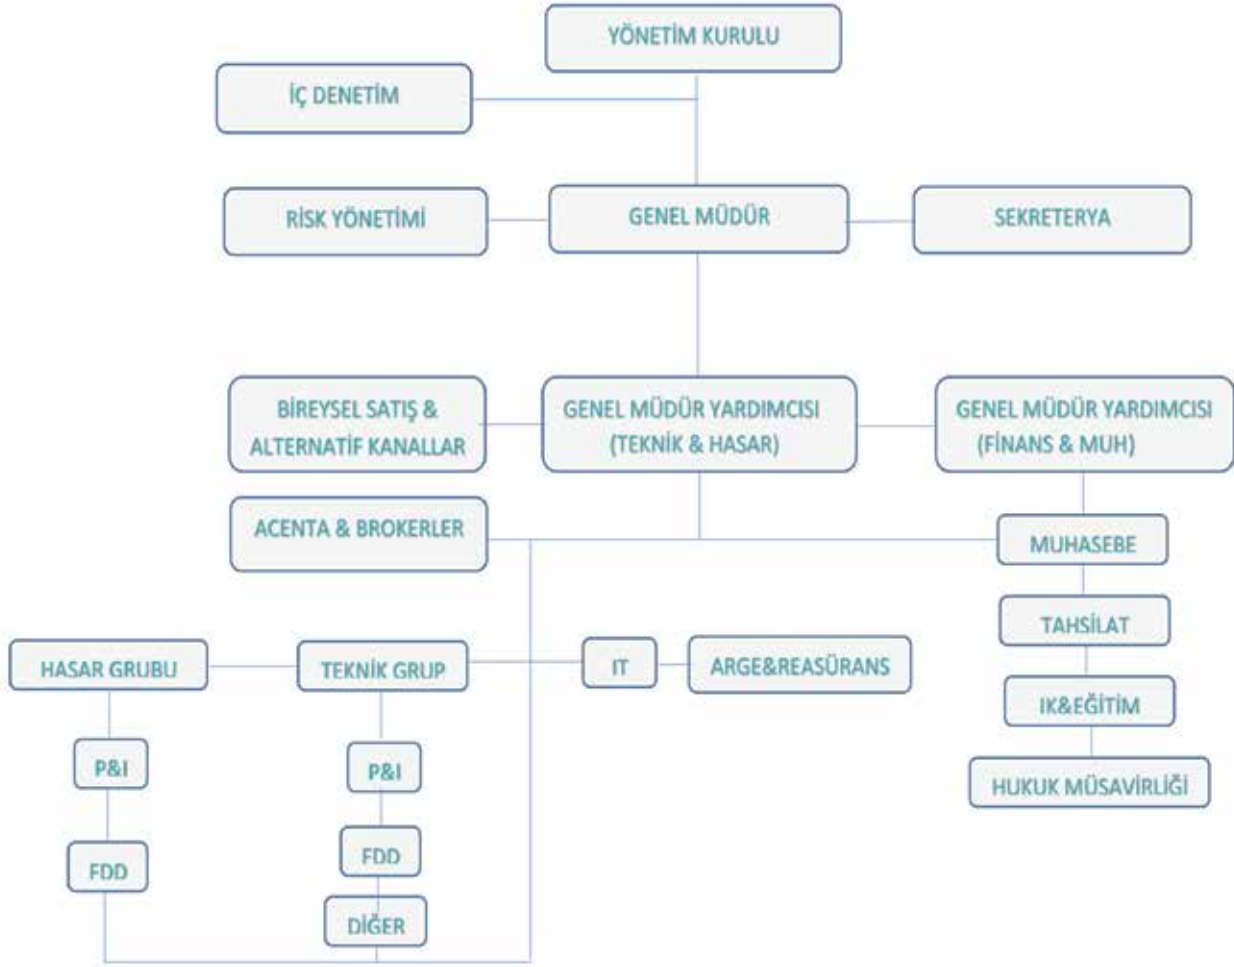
YÖNETİM KURULU

İÇ DENETİM

RİSK YÖNETİMİ

GENEL MÜDÜR

SEKRETERYA

BİREYSEL SATIŞ & ALTERNATİF KANALLAR

GENEL MÜDÜR YARDIMCISI (TEKNİK & HASAR)

GENEL MÜDÜR YARDIMCISI (FİNANS & MUH)

ACENTA & BROKERLER

MUHASEBE

TAHSİLAT

IK&EĞİTİM

HUKUK MÜSAVİRLİĞİ

HASAR GRUBU

TEKNİK GRUP

IT

ARGE&REASÜRANS

P&I

FDD

P&I

FDD

DİĞER